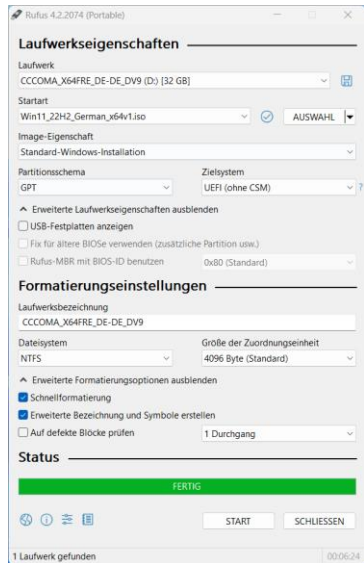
Rufus 4.2.2074 (Portable)

Laufwerkseigenschaften

Laufwerk
CCCOMA_X64FRE_DE-DE_DV9 (D:) [32 GB]

Startart
Win11_22H2_German_x64v1.iso
AUSWAHL

Image-Eigenschaft
Standard-Windows-Installation

Partitionsschema
GPT

Zielsystem
UEFI (ohne CSM)

^ Erweiterte Laufwerkseigenschaften ausblenden

USB-Festplatten anzeigen

Fix für ältere BIOSe verwenden (zusätzliche Partition usw.)

Rufus-MBR mit BIOS-ID benutzen
0x80 (Standard)

Formatierungseinstellungen

Laufwerksbezeichnung
CCCOMA_X64FRE_DE-DE_DV9

Dateisystem
NTFS

Größe der Zuordnungseinheit
4096 Byte (Standard)

^ Erweiterte Formatierungsoptionen ausblenden

Schnellformatierung

Erweiterte Bezeichnung und Symbole erstellen

Auf defekte Blöcke prüfen
1 Durchgang

Status

FERTIG

START
SCHLIESSEN

1 Laufwerk gefunden
00:06:24